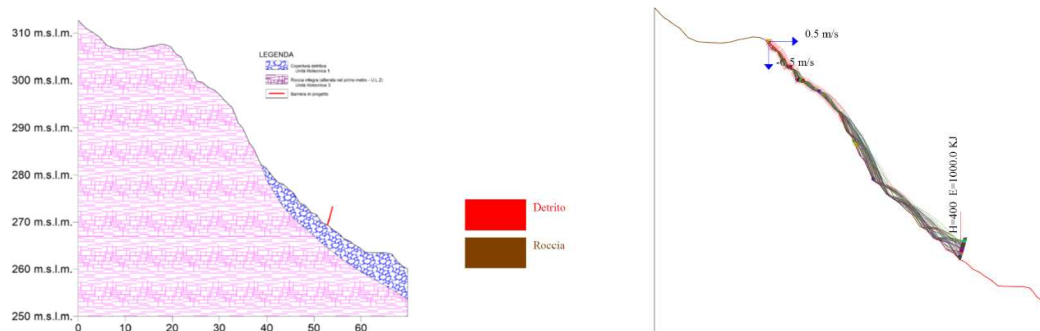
310 m.s.l.m.
300 m.s.l.m.
290 m.s.l.m.
280 m.s.l.m.
270 m.s.l.m.
260 m.s.l.m.
250 m.s.l.m.
0
10
20
30
40
50
60

LEGENDA
Copertura detritica Unità litotecnica 1
Roccia integra alterata nel primo metro - U.L.2 Unità litotecnica 3
Barriera in progetto

Detrito
Roccia

0.5 m/s
-0.5 m/s
H=400 E=1000.0 KJ